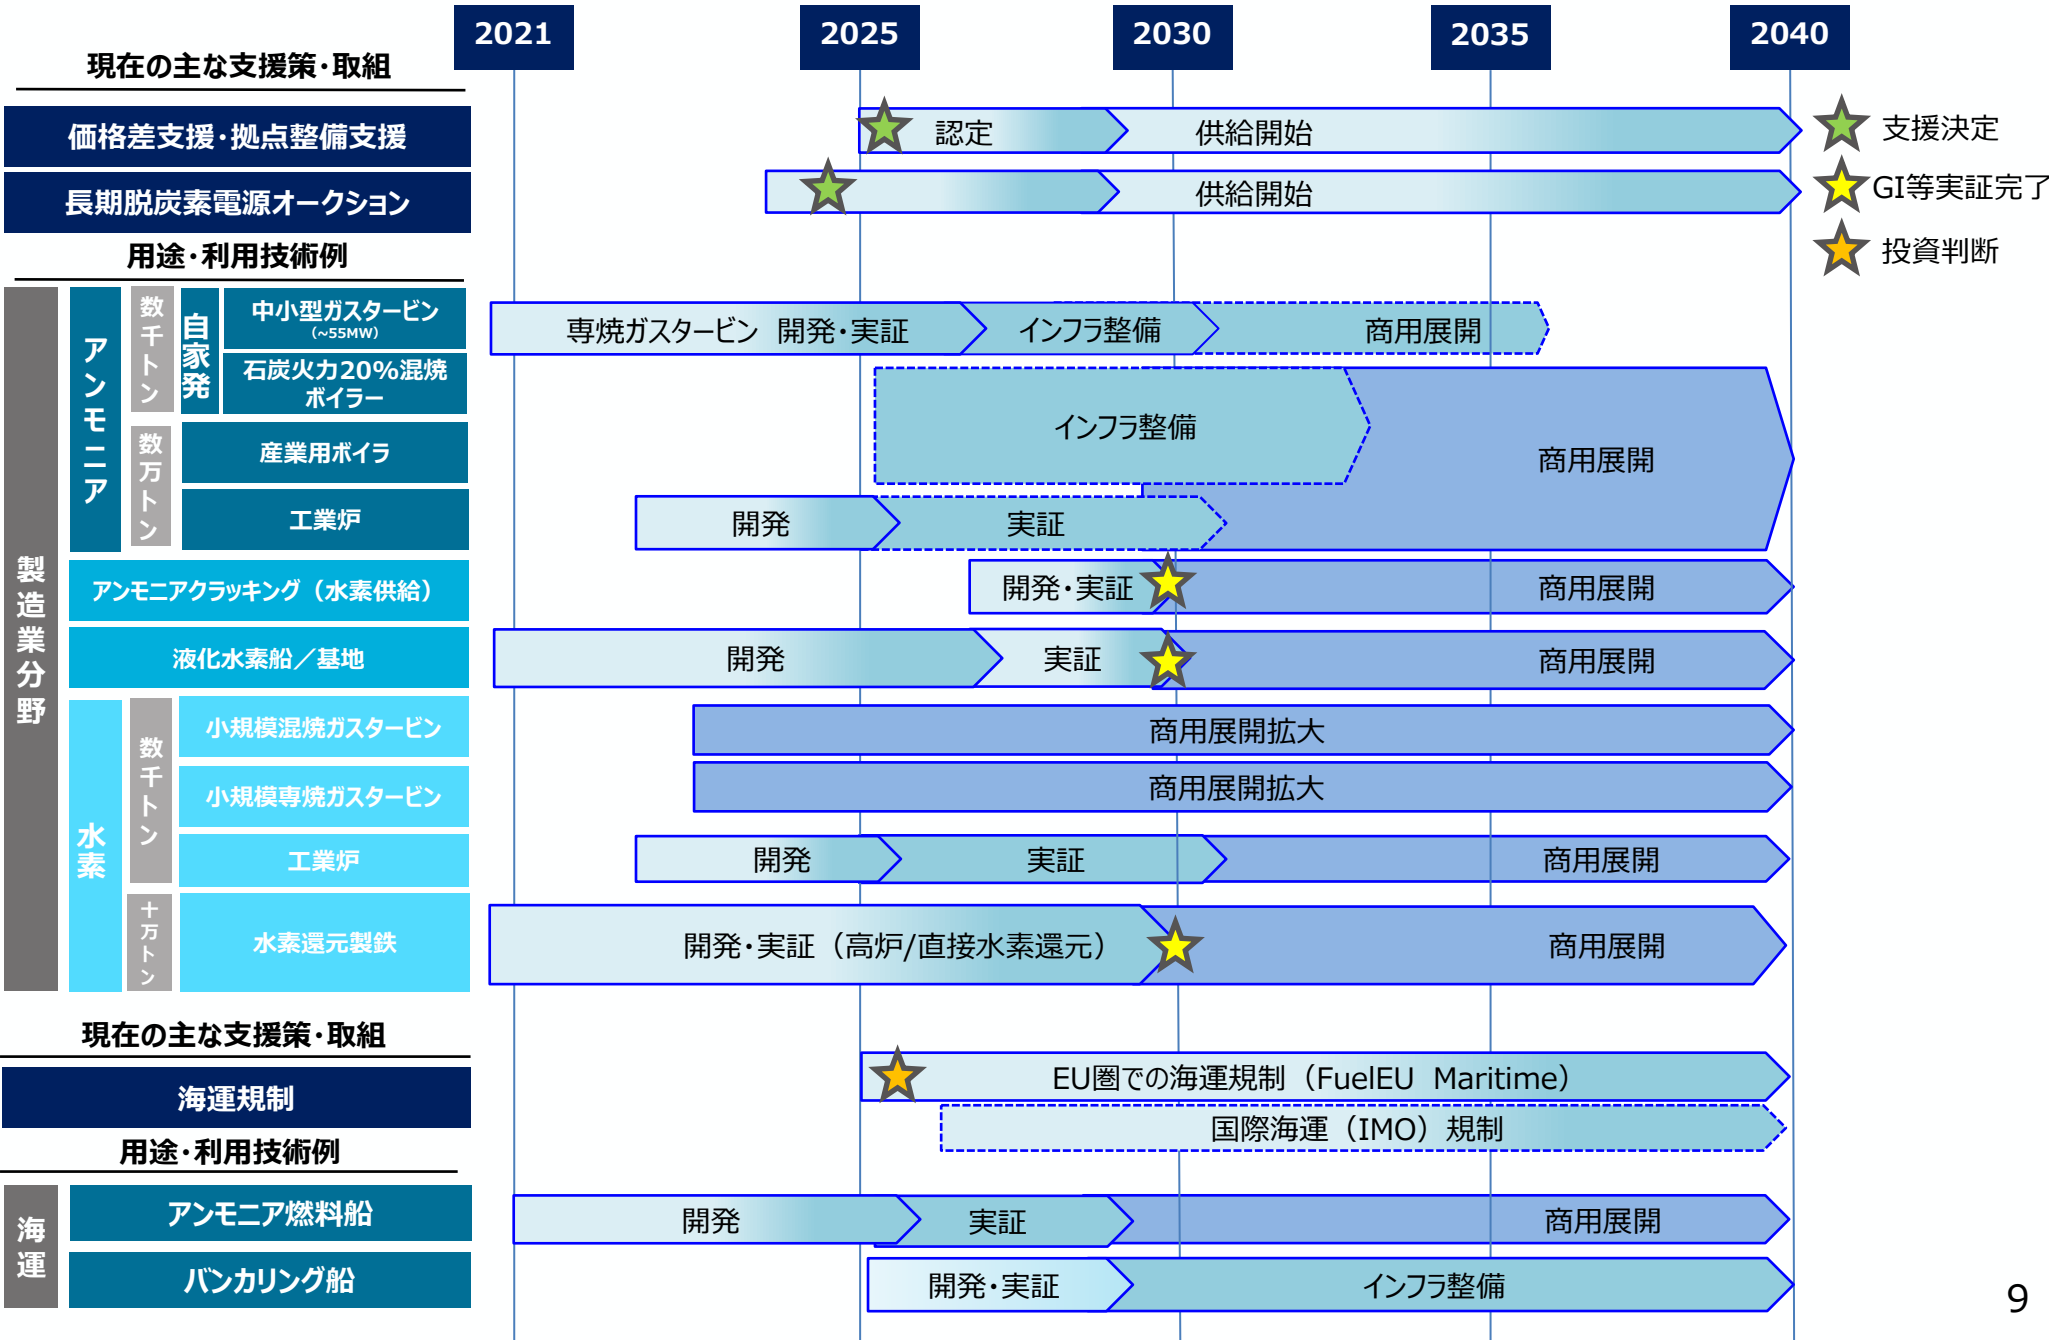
2021 2025 2030 2035 2040

現在の主な支援策・取組

価格差支援・拠点整備支援

認定 供給開始

長期脱炭素電源オークション

供給開始

支援決定
GI等実証完了
投資判断

用途・利用技術例

製造業分野

アンモニア

数千トン

自家発

中小型ガスタービン (~55MW)

専焼ガスタービン 開発・実証 インフラ整備 商用展開

石炭火力20%混焼ボイラー

インフラ整備

商用展開

数万トン

産業用ボイラ

工業炉

開発 実証

アンモニアクラッキング（水素供給）

開発・実証 商用展開

液化水素船／基地

開発 実証 商用展開

水素

数千トン

小規模混焼ガスタービン

商用展開拡大

小規模専焼ガスタービン

商用展開拡大

工業炉

開発 実証 商用展開

十万トン

水素還元製鉄

開発・実証（高炉/直接水素還元） 商用展開

現在の主な支援策・取組

海運規制

EU圏での海運規制（FuelEU Maritime）

国際海運（IMO）規制

用途・利用技術例

海運

アンモニア燃料船

開発 実証 商用展開

バンカリング船

開発・実証 インフラ整備

9